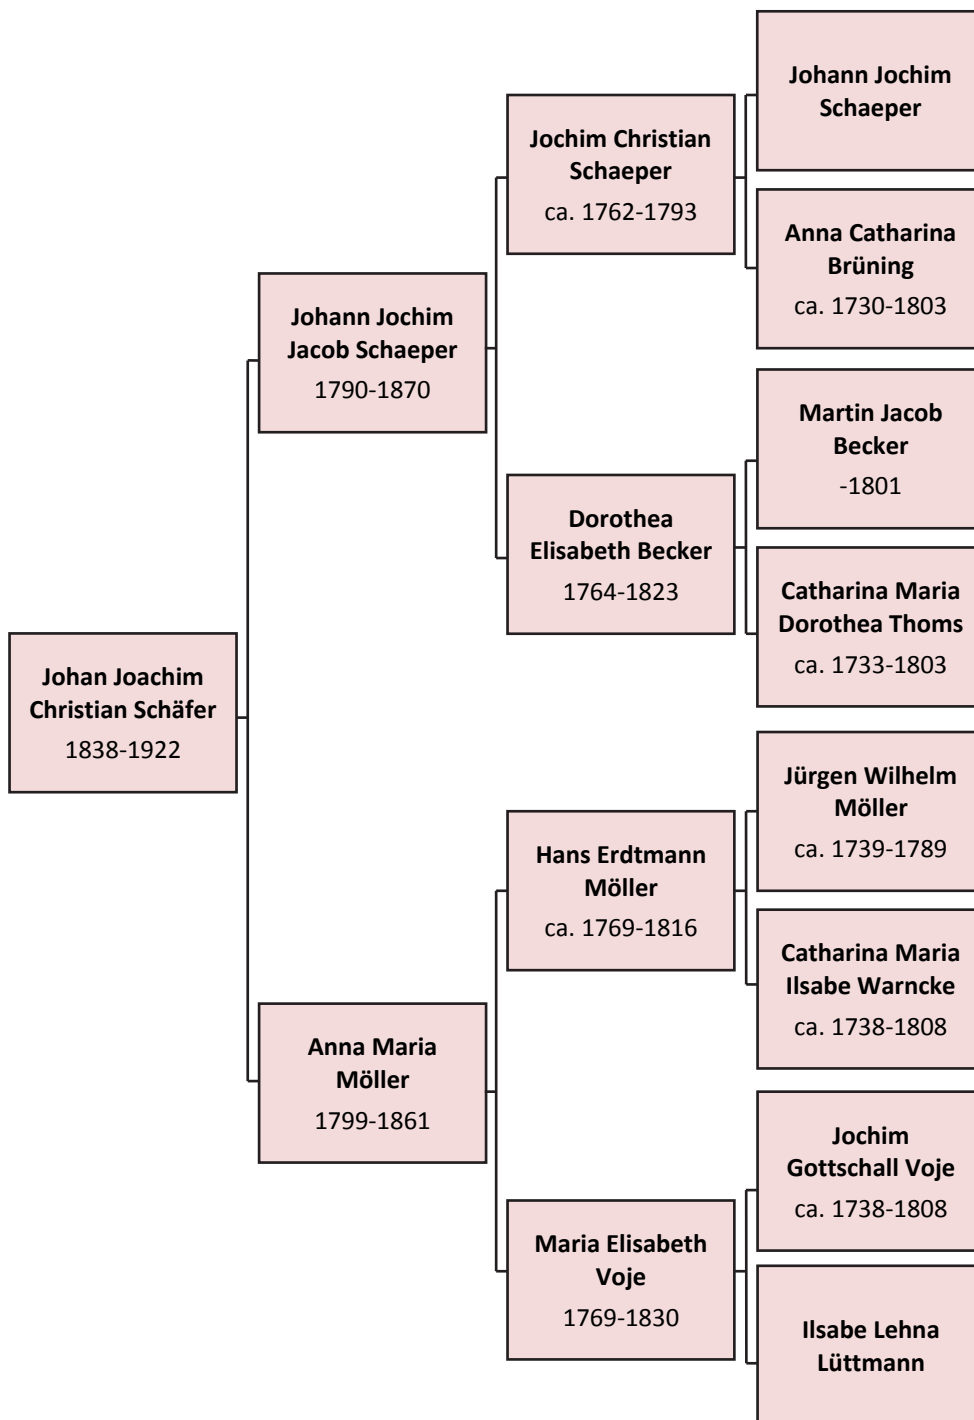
Johan Joachim Christian Schäfer
1838-1922

Johann Jochim Jacob Schaeper
1790-1870

Anna Maria Möller
1799-1861

Jochim Christian Schaeper
ca. 1762-1793

Dorothea Elisabeth Becker
1764-1823

Hans Erdtmann Möller
ca. 1769-1816

Maria Elisabeth Voje
1769-1830

Johann Jochim Schaeper

Anna Catharina Brüning
ca. 1730-1803

Martin Jacob Becker
-1801

Catharina Maria Dorothea Thoms
ca. 1733-1803

Jürgen Wilhelm Möller
ca. 1739-1789

Catharina Maria Ilsabe Warncke
ca. 1738-1808

Jochim Gottschall Voje
ca. 1738-1808

Ilsabe Lehna Lüttmann